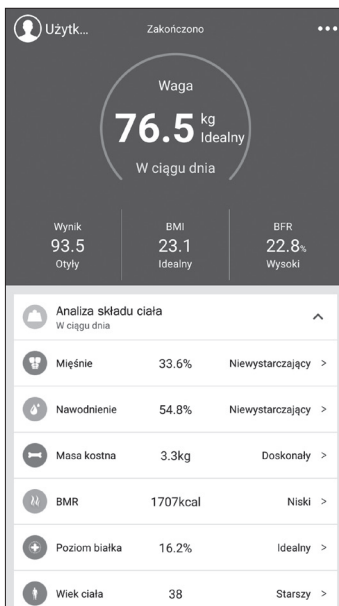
Użytk... Zakończono •••

Waga
76.5 kg Idealny
W ciągu dnia

| Wynik | BMI | BFR |
|---|---|---|
| 93.5 | 23.1 | 22.8% |
| Otyły | Idealny | Wysoki |

Analiza składu ciała
W ciągu dnia

| | | |
|---|---|---|
| Mięśnie | 33.6% | Niewystarczający > |
| Nawodnienie | 54.8% | Niewystarczający > |
| Masa kostna | 3.3kg | Doskonały > |
| BMR | 1707kcal | Niski > |
| Poziom białka | 16.2% | Idealny > |
| Wiek ciała | 38 | Starszy > |